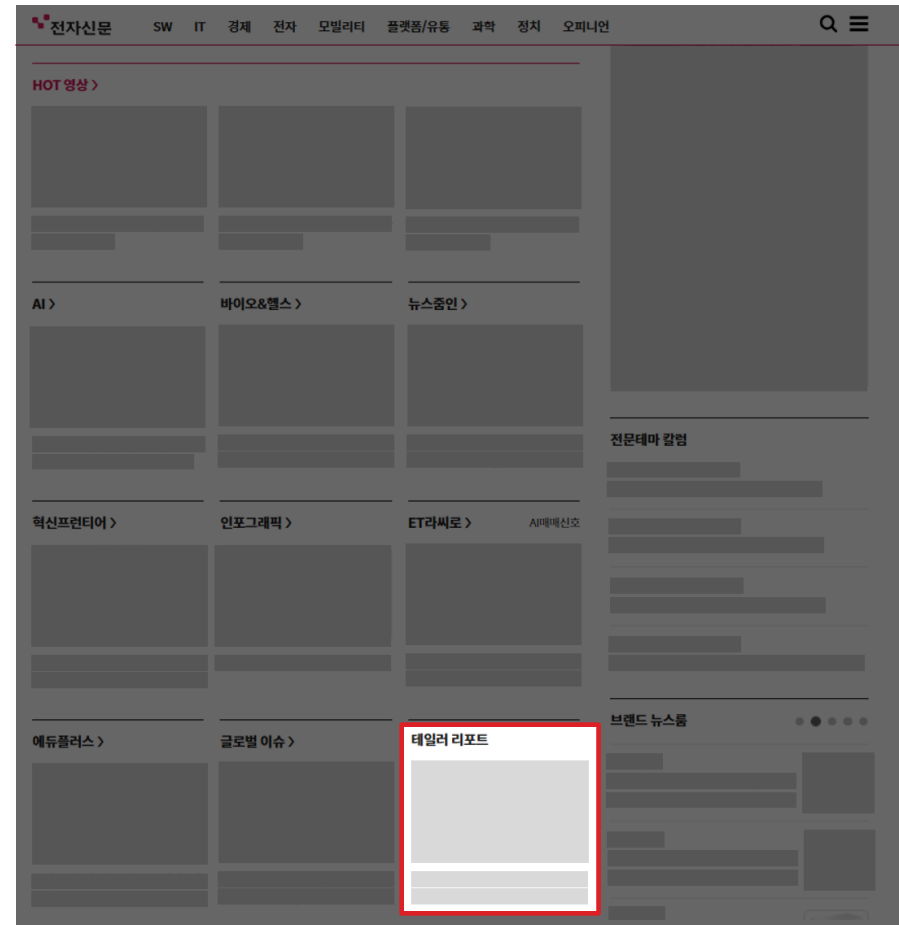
전자신문 SW IT 경제 전자 모빌리티 플랫폼/유통 과학 정치 오피니언

HOT 영상 >

AI >

바이오&헬스 >

뉴스줌인 >

혁신프런티어 >

인포그래픽 >

ET라씨로 >

AI매매신호

에듀플러스 >

글로벌 이슈 >

테일러 리포트

전문테마 칼럼

브랜드 뉴스룸